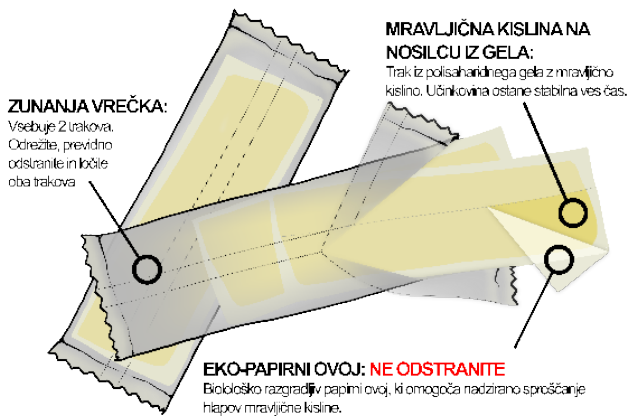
MRAVLJIČNA KISLINA NA NOSILCU IZ GELA:
Trak iz polisaharidnega gela z mravljično kislino. Učinkovina ostane stabilna ves čas.

ZUNANJA VREČKA:
Vsebuje 2 trakova. Odrežite, previdno odstranite in ločite oba trakova

EKO-PAPIRNI OVOJ: NE ODSTRANITE
Biološko razgradljiv papirni ovoj, ki omogoča nadzirano sproščanje hlapov mravljične kisline.